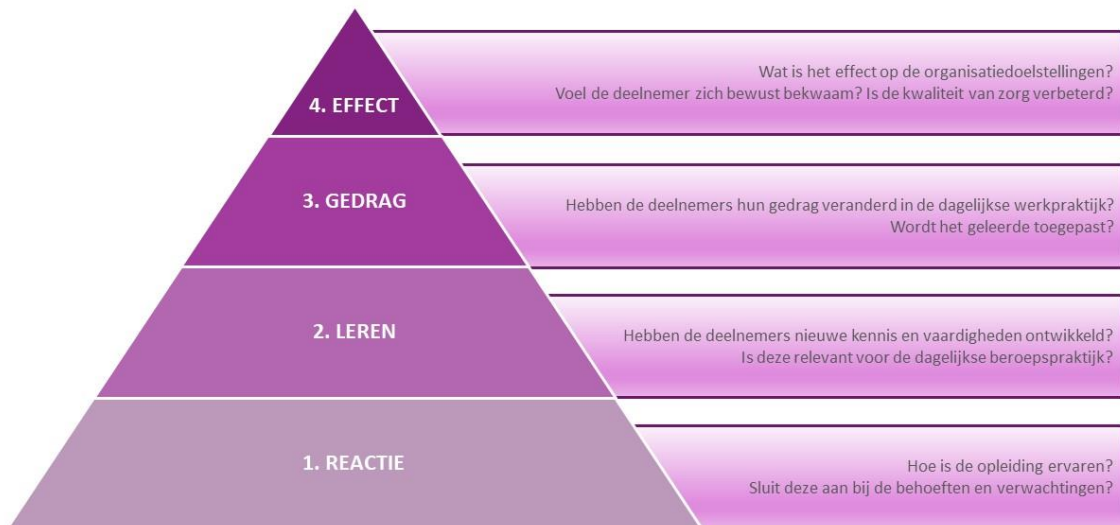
4. EFFECT

Wat is het effect op de organisatiedoelstellingen?
Voel de deelnemer zich bewust bekwaam? Is de kwaliteit van zorg verbeterd?

3. GEDRAG

Hebben de deelnemers hun gedrag veranderd in de dagelijkse werkpraktijk?
Wordt het geleerde toegepast?

2. LEREN

Hebben de deelnemers nieuwe kennis en vaardigheden ontwikkeld?
Is deze relevant voor de dagelijkse beroepspraktijk?

1. REACTIE

Hoe is de opleiding ervaren?
Sluit deze aan bij de behoeften en verwachtingen?